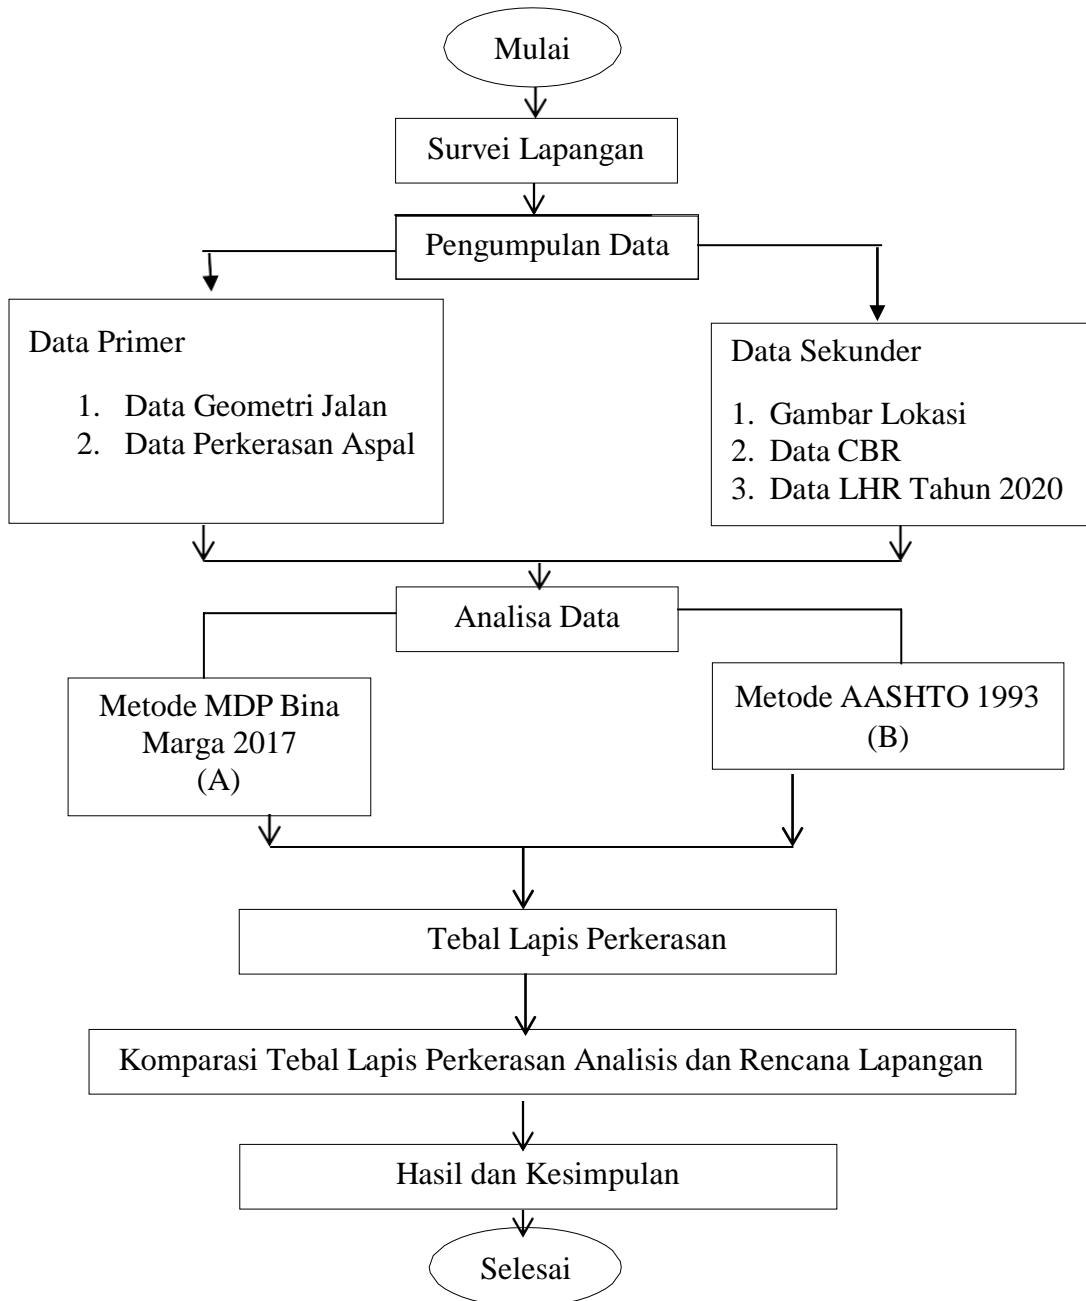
Mulai

Survei Lapangan

Pengumpulan Data

Data Primer

1. Data Geometri Jalan
2. Data Perkerasan Aspal

Data Sekunder

1. Gambar Lokasi
2. Data CBR
3. Data LHR Tahun 2020

Analisa Data

Metode MDP Bina Marga 2017 (A)

Metode AASHTO 1993 (B)

Tebal Lapis Perkerasan

Komparasi Tebal Lapis Perkerasan Analisis dan Rencana Lapangan

Hasil dan Kesimpulan

Selesai